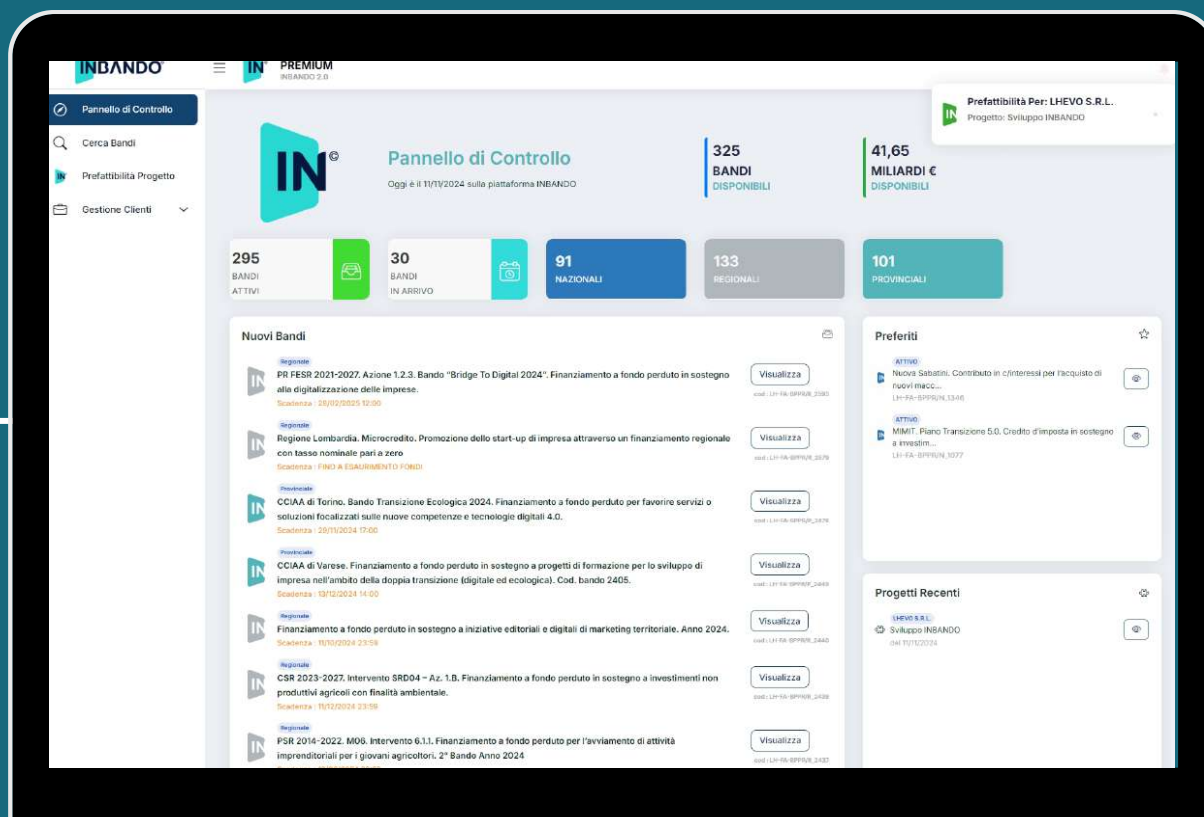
INBANDO

IN PREMIUM
INBANDO 2.0

Pannello di Controllo
Cerca Bandi
Prefattibilità Progetto
Gestione Clienti

Prefattibilità Per: LHEVO S.R.L.
Progetto: Sviluppo INBANDO

IN©

Pannello di Controllo
Oggi è il 11/11/2024 sulla piattaforma INBANDO

325
BANDI
DISPONIBILI

41,65
MILIARDI €
DISPONIBILI

295
BANDI
ATTIVI

30
BANDI
IN ARRIVO

91
NAZIONALI

133
REGIONALI

101
PROVINCIALI

Nuovi Bandi

Regionale
PR FESR 2021-2027. Azione 1.2.3. Bando "Bridge To Digital 2024". Finanziamento a fondo perduto in sostegno alla digitalizzazione delle imprese.
Scadenza : 28/02/2025 12:00
Visualizza
cod : LH-FA-BPPR/R_2580

Regionale
Regione Lombardia. Microcredito. Promozione dello start-up di impresa attraverso un finanziamento regionale con tasso nominale pari a zero
Scadenza : FINO A ESAURIMENTO FONDI
Visualizza
cod : LH-FA-BPPR/R_2579

Provinciale
CCIAA di Torino. Bando Transizione Ecologica 2024. Finanziamento a fondo perduto per favorire servizi o soluzioni focalizzati sulle nuove competenze e tecnologie digitali 4.0.
Scadenza : 29/11/2024 17:00
Visualizza
cod : LH-FA-BPPR/R_2578

Provinciale
CCIAA di Varese. Finanziamento a fondo perduto in sostegno a progetti di formazione per lo sviluppo di impresa nell'ambito della doppia transizione (digitale ed ecologica). Cod. bando 2405.
Scadenza : 13/12/2024 14:00
Visualizza
cod : LH-FA-BPPR/R_2449

Regionale
Finanziamento a fondo perduto in sostegno a iniziative editoriali e digitali di marketing territoriale. Anno 2024.
Scadenza : 11/10/2024 23:59
Visualizza
cod : LH-FA-BPPR/R_2440

Regionale
CSR 2023-2027. Intervento SRD04 - Az. 1.B. Finanziamento a fondo perduto in sostegno a investimenti non produttivi agricoli con finalità ambientale.
Scadenza : 11/12/2024 23:59
Visualizza
cod : LH-FA-BPPR/R_2438

Regionale
PSR 2014-2022. M06. Intervento 6.1.1. Finanziamento a fondo perduto per l'avviamento di attività imprenditoriali per i giovani agricoltori. 2° Bando Anno 2024
Visualizza
cod : LH-FA-BPPR/R_2432

Preferiti

ATTIVO
Nuova Sabatini. Contributo in c/interessi per l'acquisto di nuovi macc...
LH-FA-BPPR/N_1346

ATTIVO
MIMIT. Piano Transizione 5.0. Credito d'imposta in sostegno a investim...
LH-FA-BPPR/N_1077

Progetti Recenti

LHEVO S.R.L.
Sviluppo INBANDO
del 11/11/2024